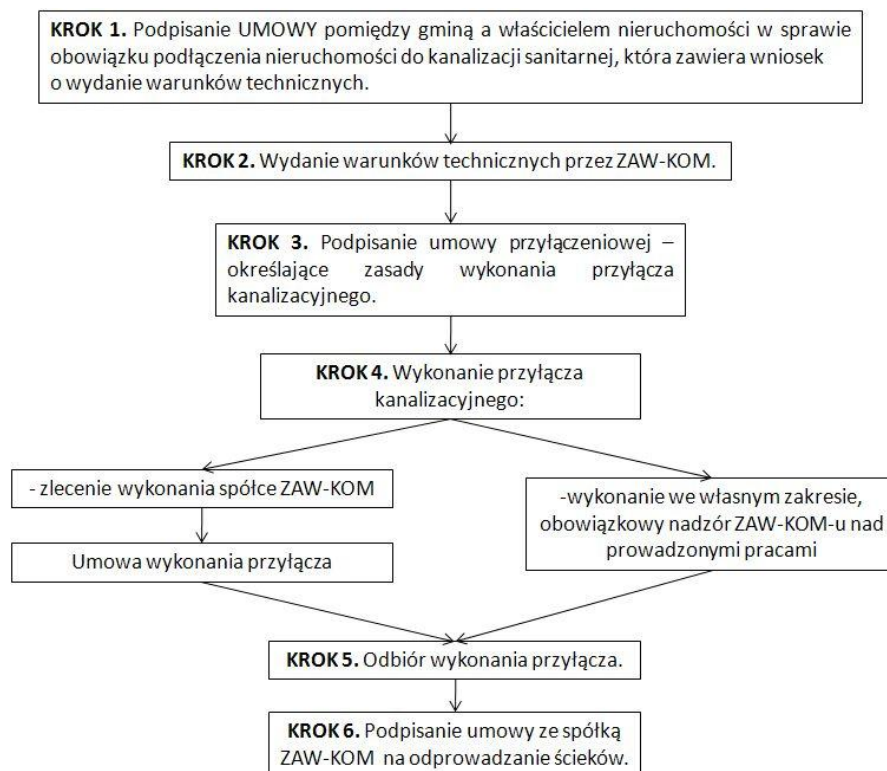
**KROK 1.** Podpisanie UMOWY pomiędzy gminą a właścicielem nieruchomości w sprawie obowiązku podłączenia nieruchomości do kanalizacji sanitarnej, która zawiera wniosek o wydanie warunków technicznych.

**KROK 2.** Wydanie warunków technicznych przez ZAW-KOM.

**KROK 3.** Podpisanie umowy przyłączeniowej – określające zasady wykonania przyłącza kanalizacyjnego.

**KROK 4.** Wykonanie przyłącza kanalizacyjnego:

- zlecenie wykonania spółce ZAW-KOM

Umowa wykonania przyłącza

-wykonanie we własnym zakresie, obowiązkowy nadzór ZAW-KOM-u nad prowadzonymi pracami

**KROK 5.** Odbiór wykonania przyłącza.

**KROK 6.** Podpisanie umowy ze spółką ZAW-KOM na odprowadzanie ścieków.